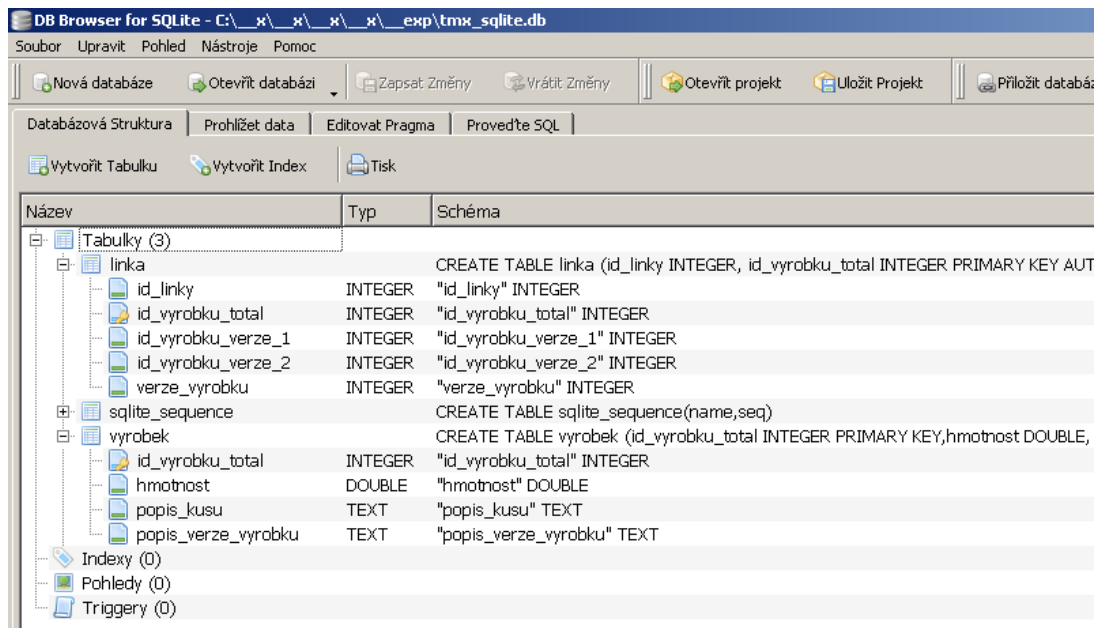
DB Browser for SQLite - C:\__x\__x\__x\__x\__exp\tmx_sqlite.db

Soubor Upravit Pohled Nástroje Pomoc

Nová databáze Otevřít databázi Zapsat Změny Vrátit Změny Otevřít projekt Uložit Projekt Přiložit databá

Databázová Struktura Prohlížet data Editovat Pragma Proveďte SQL

Vytvořit Tabulku Vytvořit Index Tisk

| Název | Typ | Schéma |
|---|---|---|
| Tabulky (3) | | |
| linka | | CREATE TABLE linka (id_linky INTEGER, id_vyrobku_total INTEGER PRIMARY KEY AUT |
| id_linky | INTEGER | "id_linky" INTEGER |
| id_vyrobku_total | INTEGER | "id_vyrobku_total" INTEGER |
| id_vyrobku_verze_1 | INTEGER | "id_vyrobku_verze_1" INTEGER |
| id_vyrobku_verze_2 | INTEGER | "id_vyrobku_verze_2" INTEGER |
| verze_vyrobku | INTEGER | "verze_vyrobku" INTEGER |
| sqlite_sequence | | CREATE TABLE sqlite_sequence(name,seq) |
| vyrobek | | CREATE TABLE vyrobek (id_vyrobku_total INTEGER PRIMARY KEY,hmotnost DOUBLE, |
| id_vyrobku_total | INTEGER | "id_vyrobku_total" INTEGER |
| hmotnost | DOUBLE | "hmotnost" DOUBLE |
| popis_kusu | TEXT | "popis_kusu" TEXT |
| popis_verze_vyrobku | TEXT | "popis_verze_vyrobku" TEXT |
| Indexy (0) | | |
| Pohledy (0) | | |
| Triggery (0) | | |